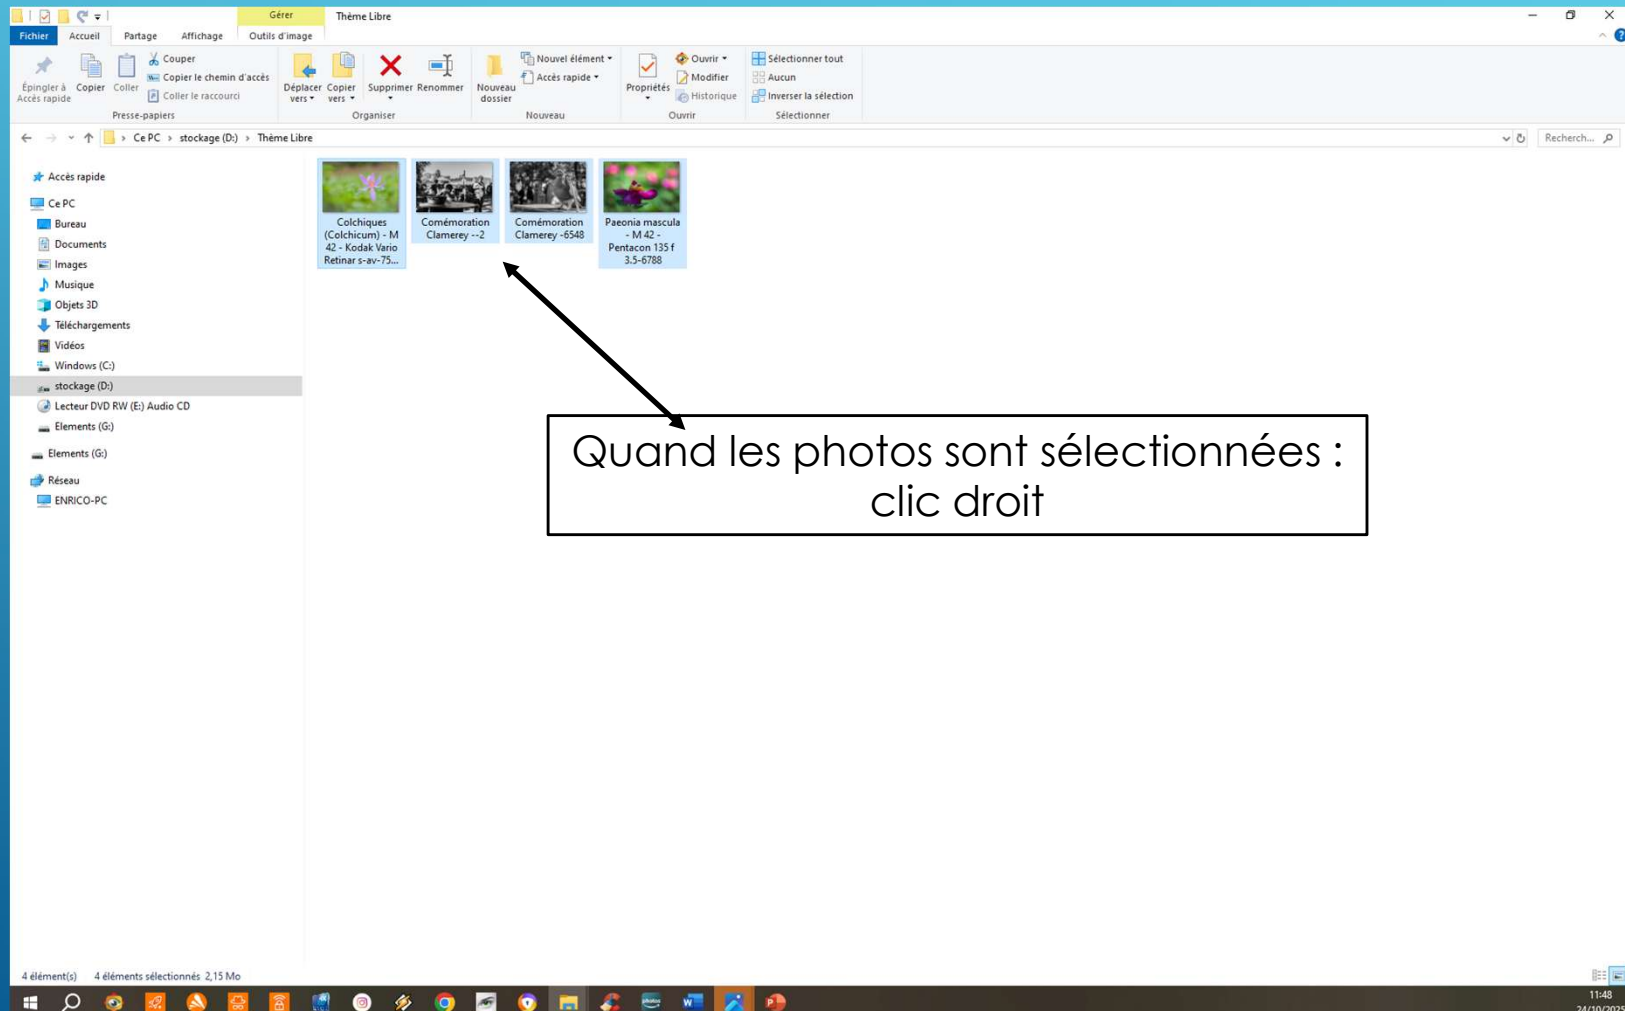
Gérer Thème Libre

Fichier Accueil Partage Affichage Outils d'image

Épingler à Accès rapide Copier Coller Couper Copier le chemin d'accès Coller le raccourci
Presse-papiers

Déplacer vers Copier vers Supprimer Renommer
Organiser

Nouveau dossier Nouvel élément Accès rapide
Nouveau

Propriétés Ouvrir Modifier Historique
Ouvrir

Sélectionner tout Aucun Inverser la sélection
Sélectionner

Ce PC > stockage (D:) > Thème Libre

Recherch...

Accès rapide
Ce PC
Bureau
Documents
Images
Musique
Objets 3D
Téléchargements
Vidéos
Windows (C:)
stockage (D:)
Lecteur DVD RW (E:) Audio CD
Elements (G:)
Elements (G:)
Réseau
ENRICO-PC

Colchiques (Colchicum) - M 42 - Kodak Vario Retinar s-av-75...

Comémoration Clamerey --2

Comémoration Clamerey -6548

Paeonia mascula - M 42 - Pentacon 135 f 3.5-6788

Quand les photos sont sélectionnées : clic droit

4 élément(s) 4 éléments sélectionnés 2,15 Mo

11:48
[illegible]